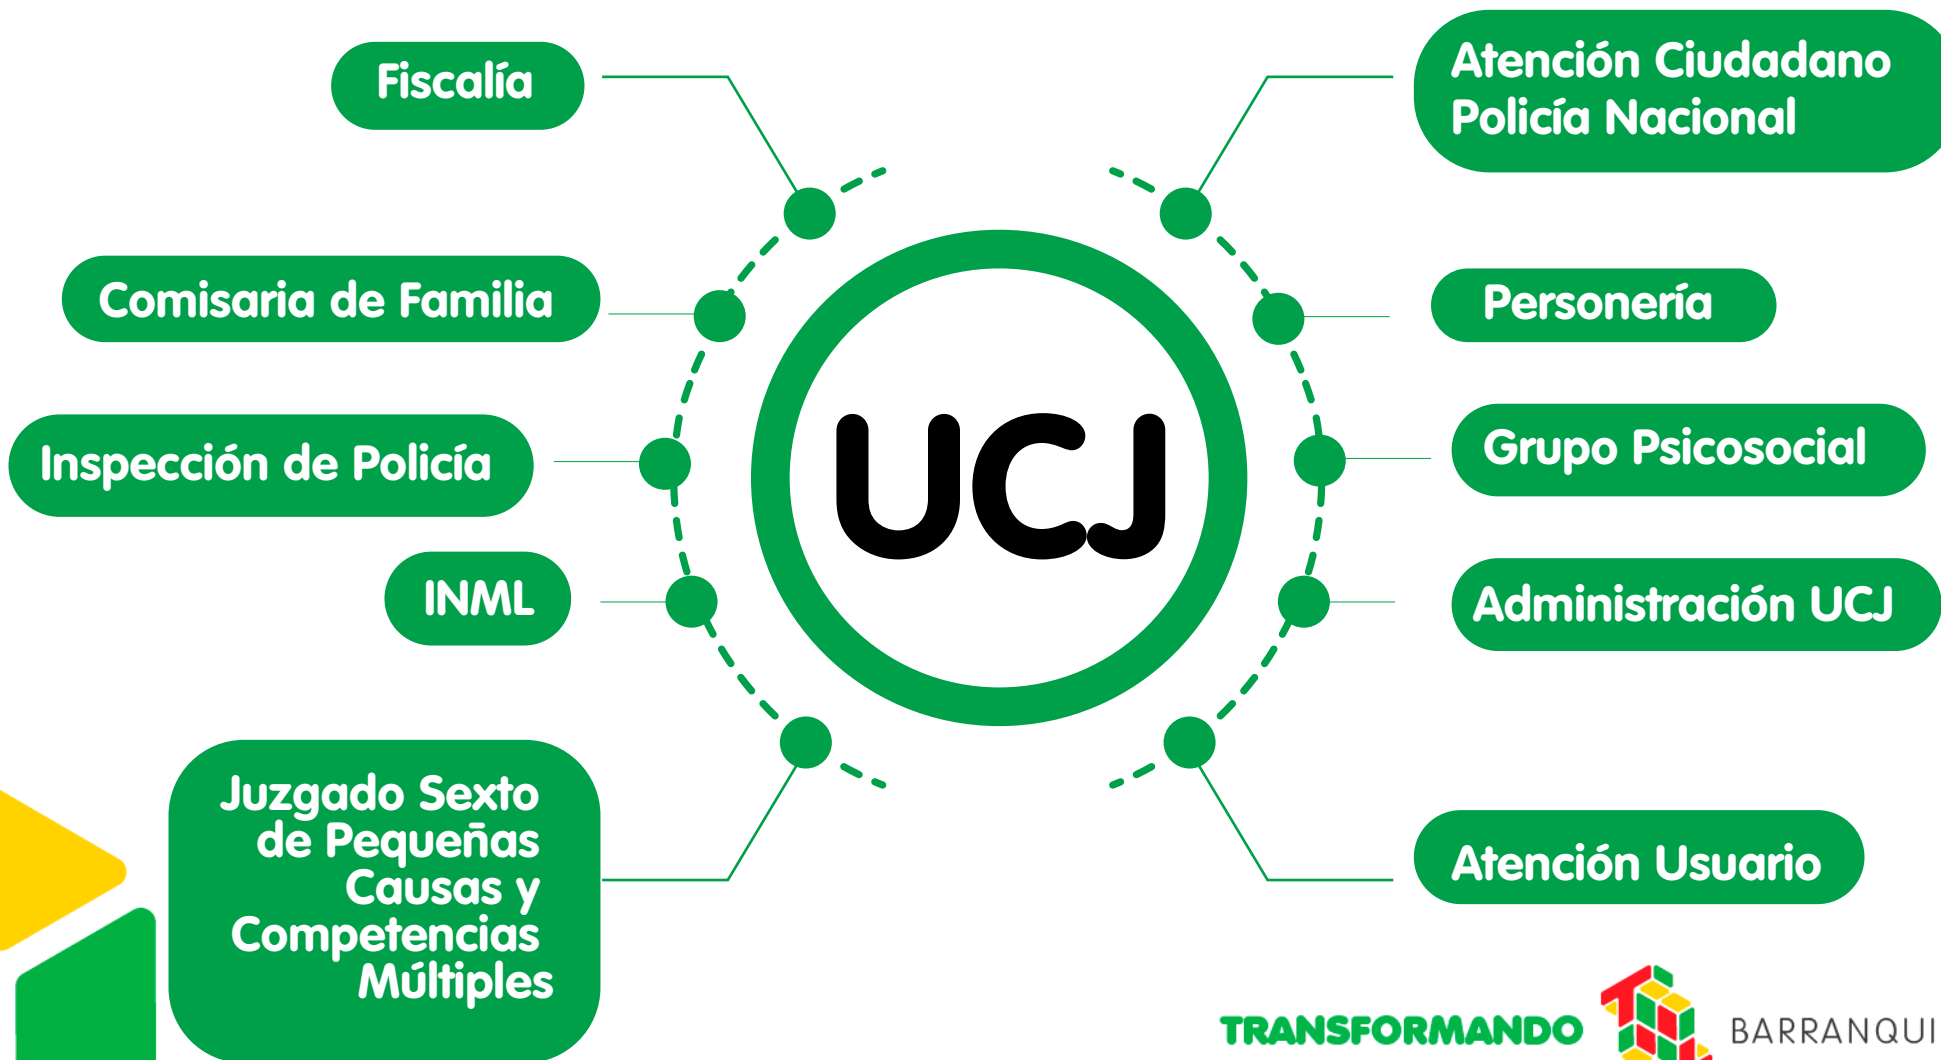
Fiscalía

Comisaria de Familia

Inspección de Policía

INML

Juzgado Sexto de Pequeñas Causas y Competencias Múltiples

UCJ

Atención Ciudadano Policía Nacional

Personería

Grupo Psicosocial

Administración UCJ

Atención Usuario

TRANSFORMANDO BARRANQUI